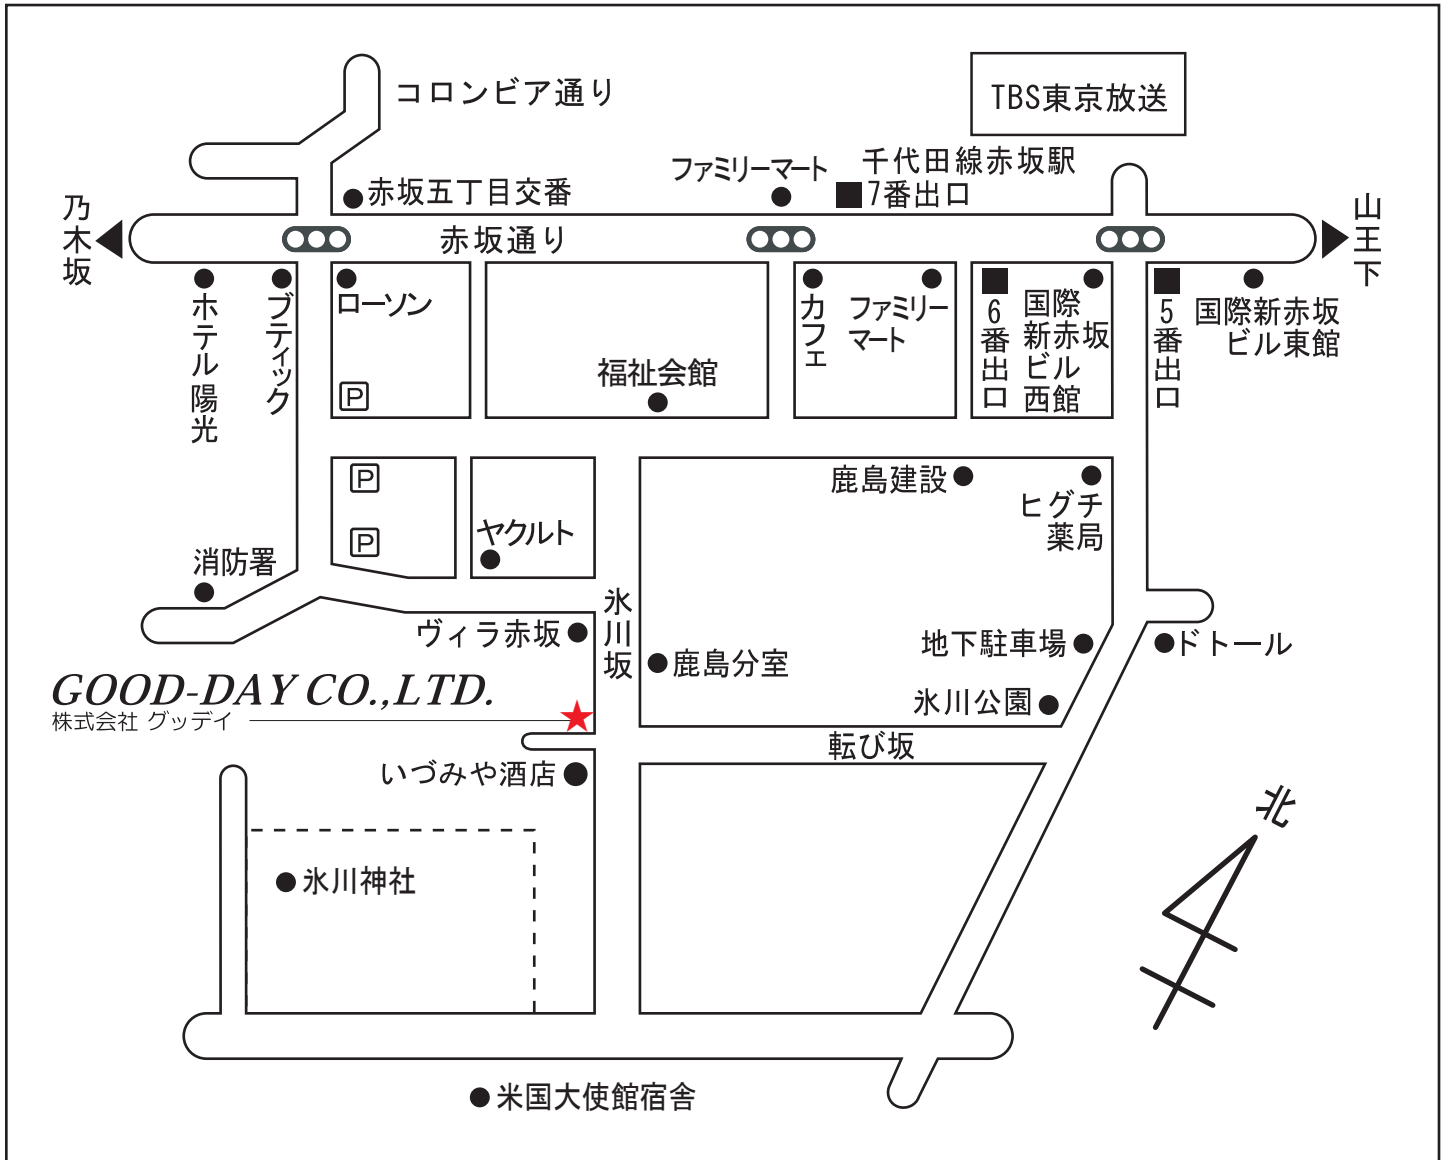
コロンビア通り

TBS東京放送

ファミリーマート

千代田線赤坂駅
7番出口

赤坂五丁目交番

乃木坂

赤坂通り

山王下

ホテル陽光

ブティック

ローソン

P

福祉会館

カフェ

ファミリーマート

6番出口

国際新赤坂ビル西館

5番出口

国際新赤坂ビル東館

P

P

ヤクルト

鹿島建設

ヒグチ薬局

消防署

ヴィラ赤坂

氷川坂

鹿島分室

地下駐車場

ドトール

GOOD-DAY CO.,LTD.
株式会社 グッデイ

氷川公園

転び坂

いづみや酒店

北

氷川神社

米国大使館宿舎